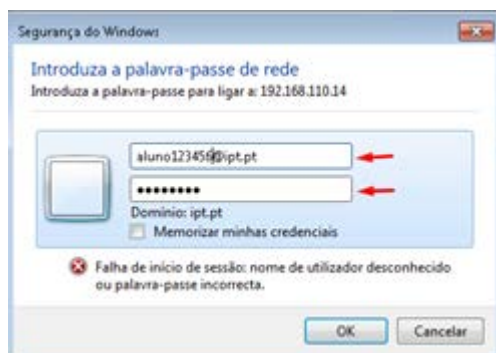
Segurança do Windows

Introduza a palavra-passe de rede
Introduza a palavra-passe para ligar a: 192.168.110.14

aluno123456@ipt.pt
••••••••••
Domínio: ipt.pt
Memorizar minhas credenciais

Falha de início de sessão: nome de utilizador desconhecido ou palavra-passe incorrecta.

OK
Cancelar